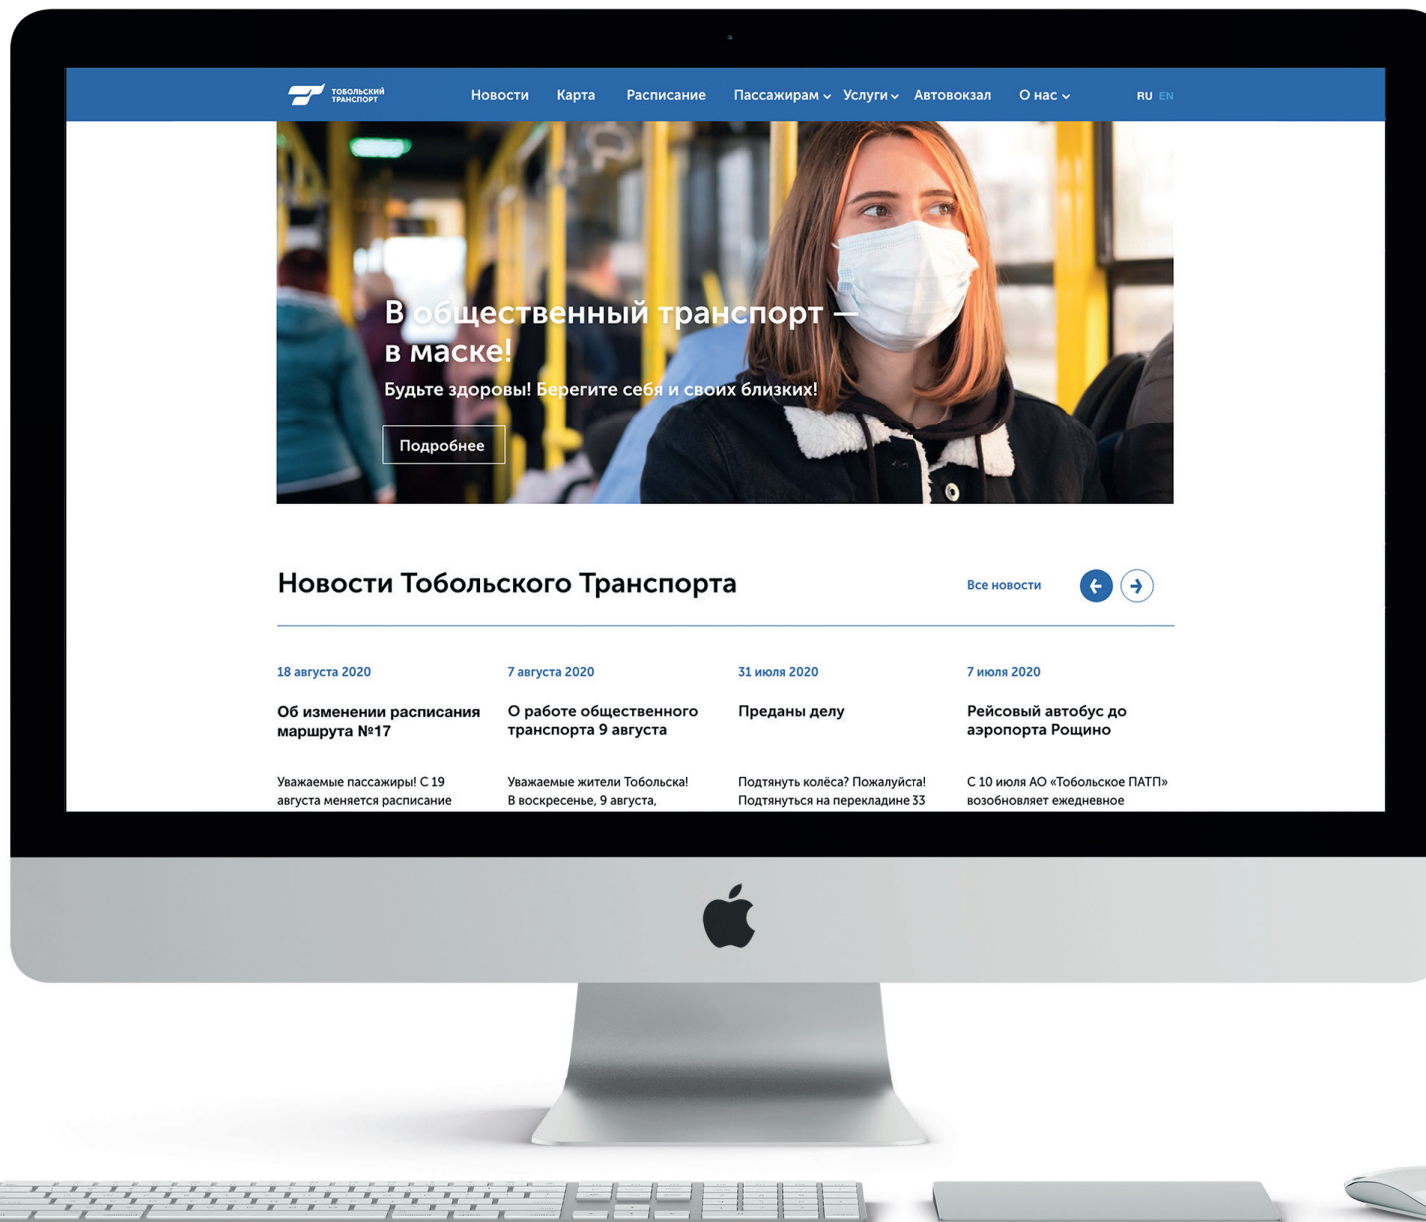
ТОБОЛЬСКИЙ ТРАНСПОРТ

Новости Карта Расписание Пассажирам Услуги Автовокзал О нас RU EN

В общественный транспорт — в маске!

Будьте здоровы! Берегите себя и своих близких!

Подробнее

Новости Тобольского Транспорта

Все новости

18 августа 2020

Об изменении расписания маршрута №17

Уважаемые пассажиры! С 19 августа меняется расписание

7 августа 2020

О работе общественного транспорта 9 августа

Уважаемые жители Тобольска! В воскресенье, 9 августа,

31 июля 2020

Преданы делу

Подтянуть колёса? Пожалуйста! Подтянуться на перекладине 33

7 июля 2020

Рейсовый автобус до аэропорта Рощино

С 10 июля АО «Тобольское ПАТП» возобновляет ежедневное